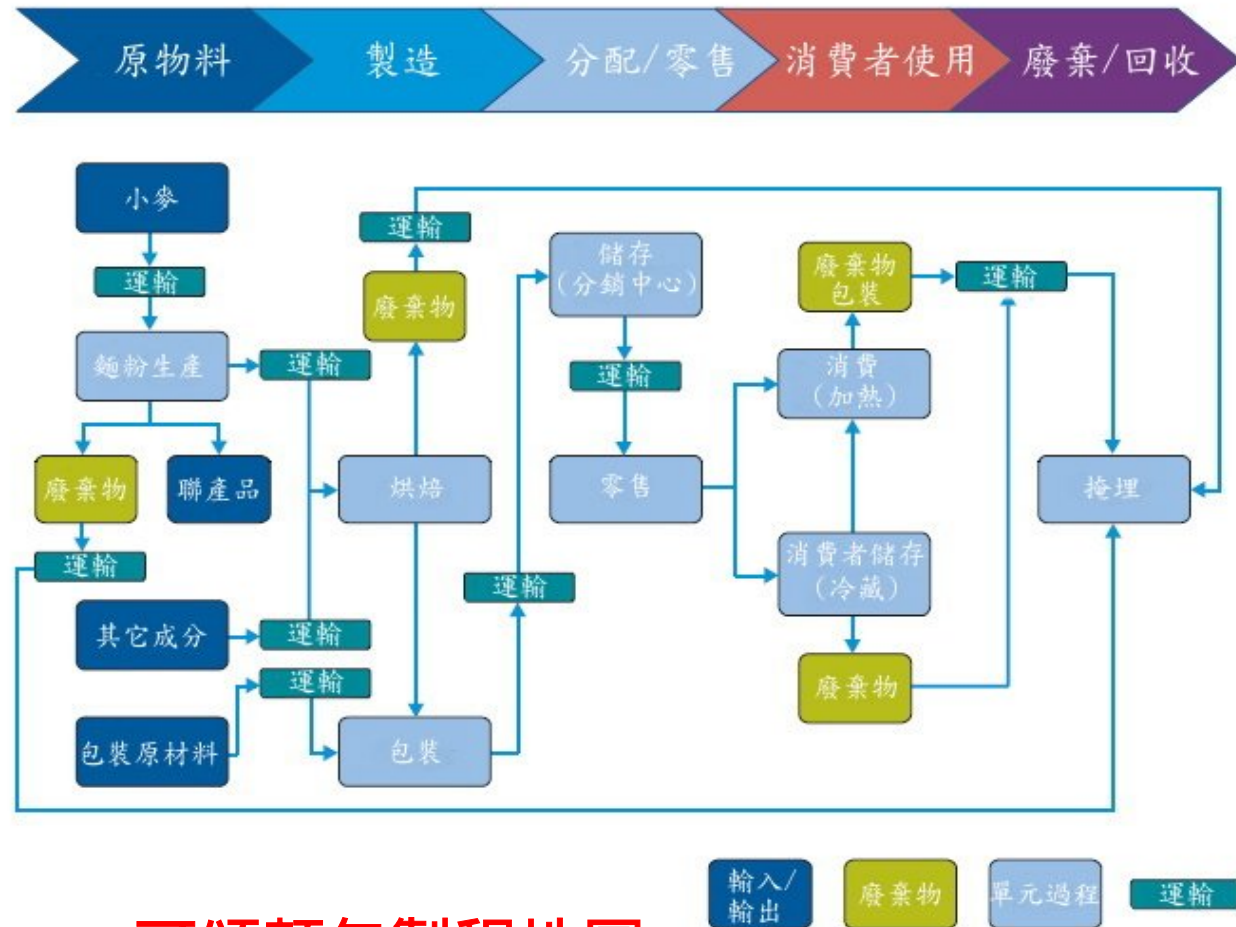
原物料
製造
分配/零售
消費者使用
廢棄/回收

小麥
運輸
麵粉生產
運輸
廢棄物
聯產品
運輸
其它成分
運輸
運輸
包裝原材料
運輸
廢棄物
烘焙
包裝
運輸
儲存（分銷中心）
運輸
零售
廢棄物包裝
運輸
消費（加熱）
消費者儲存（冷藏）
廢棄物
掩理

輸入/輸出
廢棄物
單元過程
運輸

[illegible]